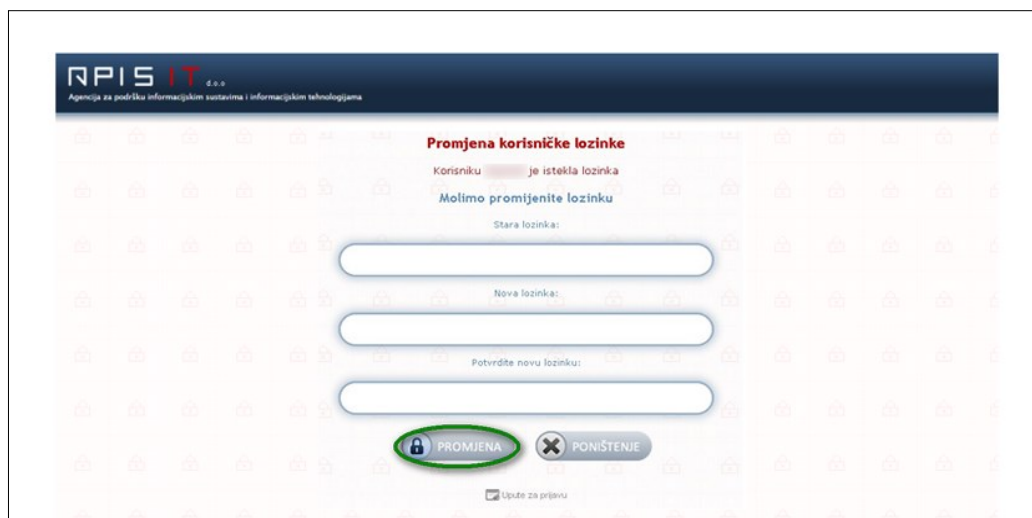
APIS IT d.o.o.
Agencija za podršku informacijskim sustavima i informacijskim tehnologijama

Promjena korisničke lozinke

Korisniku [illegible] je istekla lozinka

Molimo promijenite lozinku

Stara lozinka:

Nova lozinka:

Potvrdite novu lozinku:

PROMJENA

PONIŠTENJE

Upute za prijavu